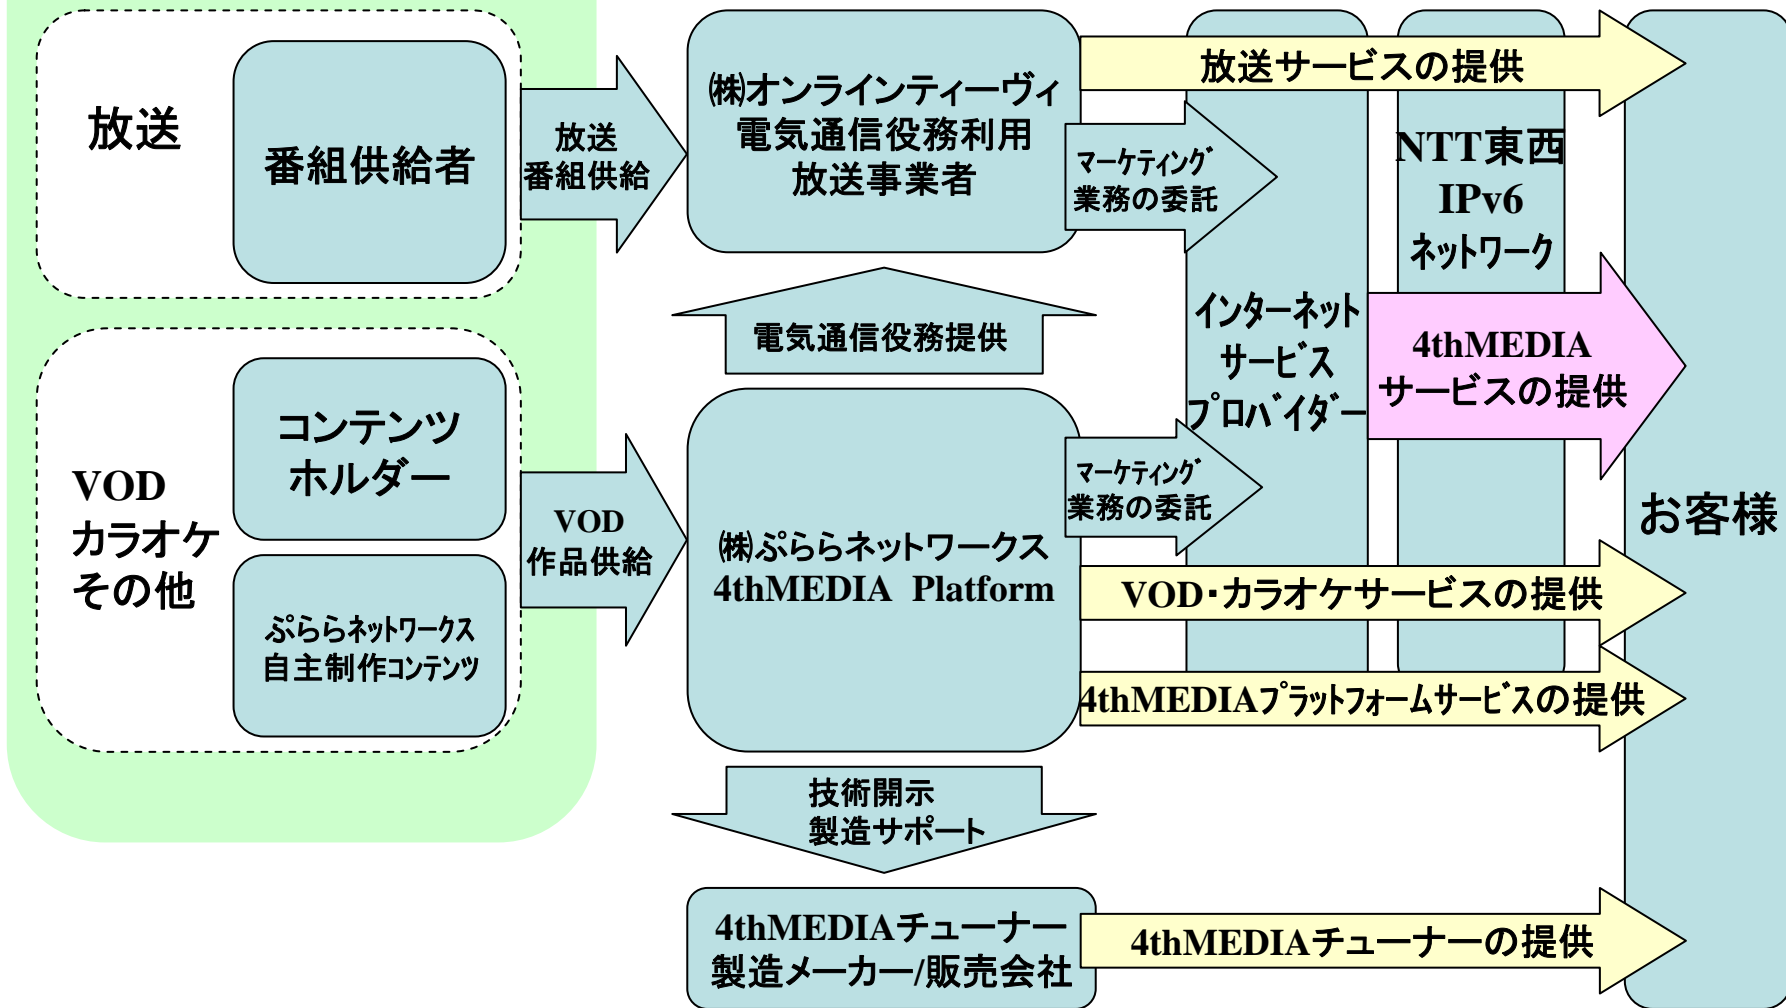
放送

番組供給者

放送
番組供給

㈱オンラインティーヴィ
電気通信役務利用
放送事業者

放送サービスの提供

マーケティング
業務の委託

NTT東西
IPv6
ネットワーク

インターネット
サービス
プロバイダー

電気通信役務提供

VOD
カラオケ
その他

コンテンツ
ホルダー

ぷららネットワークス
自主制作コンテンツ

VOD
作品供給

㈱ぷららネットワークス
4thMEDIA Platform

マーケティング
業務の委託

4thMEDIA
サービスの提供

お客様

VOD・カラオケサービスの提供

4thMEDIAプラットフォームサービスの提供

技術開示
製造サポート

4thMEDIAチューナー
製造メーカー/販売会社

4thMEDIAチューナーの提供